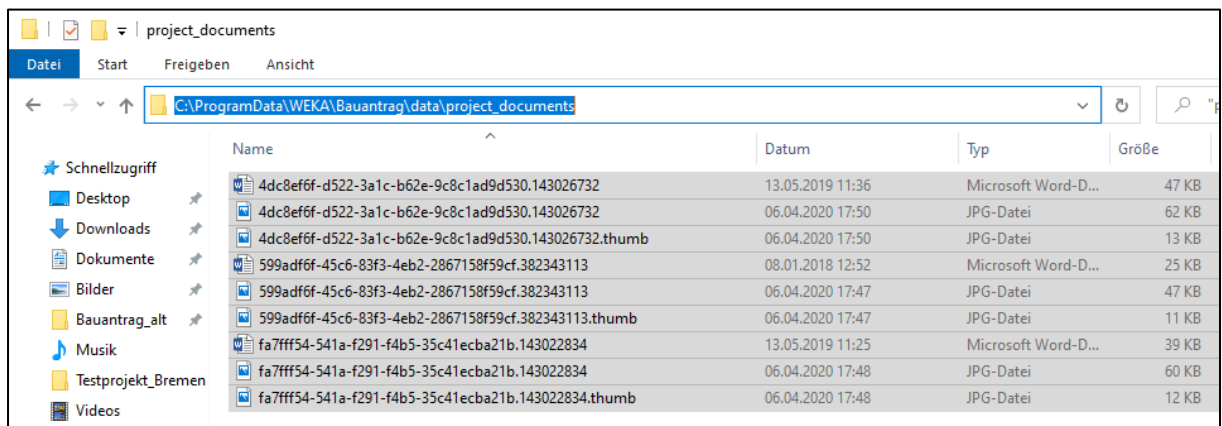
project_documents

Datei | Start | Freigeben | Ansicht

C:\ProgramData\WEKA\Bauantrag\data\project_documents

"p

Schnellzugriff
Desktop
Downloads
Dokumente
Bilder
Bauantrag_alt
Musik
Testprojekt_Bremen
Videos

| Name | Datum | Typ | Größe |
|---|---|---|---|
| 4dc8ef6f-d522-3a1c-b62e-9c8c1ad9d530.143026732 | 13.05.2019 11:36 | Microsoft Word-D... | 47 KB |
| 4dc8ef6f-d522-3a1c-b62e-9c8c1ad9d530.143026732 | 06.04.2020 17:50 | JPG-Datei | 62 KB |
| 4dc8ef6f-d522-3a1c-b62e-9c8c1ad9d530.143026732.thumb | 06.04.2020 17:50 | JPG-Datei | 13 KB |
| 599adf6f-45c6-83f3-4eb2-2867158f59cf.382343113 | 08.01.2018 12:52 | Microsoft Word-D... | 25 KB |
| 599adf6f-45c6-83f3-4eb2-2867158f59cf.382343113 | 06.04.2020 17:47 | JPG-Datei | 47 KB |
| 599adf6f-45c6-83f3-4eb2-2867158f59cf.382343113.thumb | 06.04.2020 17:47 | JPG-Datei | 11 KB |
| fa7fff54-541a-f291-f4b5-35c41ecba21b.143022834 | 13.05.2019 11:25 | Microsoft Word-D... | 39 KB |
| fa7fff54-541a-f291-f4b5-35c41ecba21b.143022834 | 06.04.2020 17:48 | JPG-Datei | 60 KB |
| fa7fff54-541a-f291-f4b5-35c41ecba21b.143022834.thumb | 06.04.2020 17:48 | JPG-Datei | 12 KB |